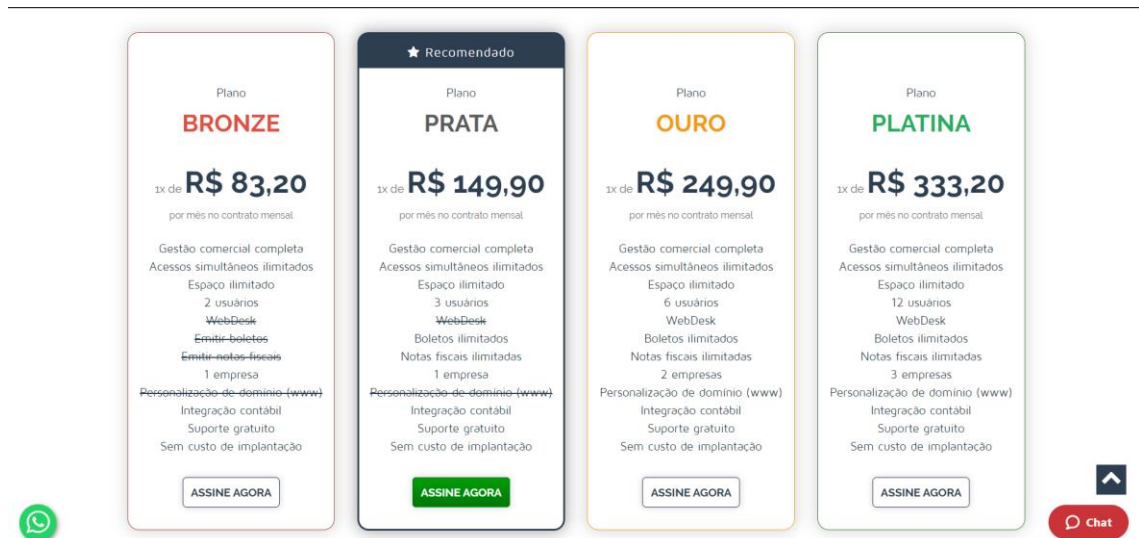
Plano
BRONZE
1x de R$ 83,20
por mês no contrato mensal
Gestão comercial completa
Acessos simultâneos ilimitados
Espaço ilimitado
2 usuários
~~WebDesk~~
~~Emitir boletos~~
~~Emitir notas fiscais~~
1 empresa
~~Personalização de domínio (www)~~
Integração contábil
Suporte gratuito
Sem custo de implantação
ASSINE AGORA

Recomendado
Plano
PRATA
1x de R$ 149,90
por mês no contrato mensal
Gestão comercial completa
Acessos simultâneos ilimitados
Espaço ilimitado
3 usuários
~~WebDesk~~
Boletos ilimitados
Notas fiscais ilimitadas
1 empresa
~~Personalização de domínio (www)~~
Integração contábil
Suporte gratuito
Sem custo de implantação
ASSINE AGORA

Plano
OURO
1x de R$ 249,90
por mês no contrato mensal
Gestão comercial completa
Acessos simultâneos ilimitados
Espaço ilimitado
6 usuários
WebDesk
Boletos ilimitados
Notas fiscais ilimitadas
2 empresas
Personalização de domínio (www)
Integração contábil
Suporte gratuito
Sem custo de implantação
ASSINE AGORA

Plano
PLATINA
1x de R$ 333,20
por mês no contrato mensal
Gestão comercial completa
Acessos simultâneos ilimitados
Espaço ilimitado
12 usuários
WebDesk
Boletos ilimitados
Notas fiscais ilimitadas
3 empresas
Personalização de domínio (www)
Integração contábil
Suporte gratuito
Sem custo de implantação
ASSINE AGORA

Chat